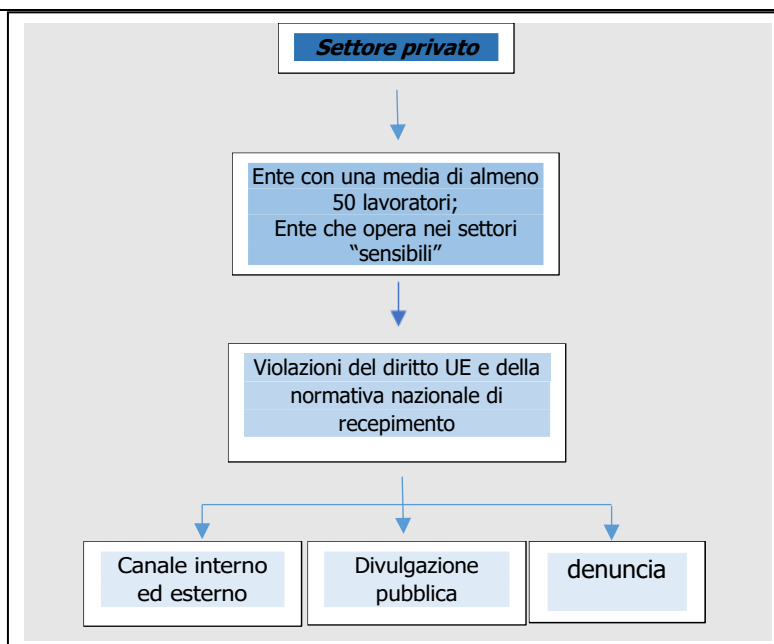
Settore privato

Ente con una media di almeno 50 lavoratori;
Ente che opera nei settori "sensibili"

Violazioni del diritto UE e della normativa nazionale di recepimento

Canale interno ed esterno

Divulgazione pubblica

denuncia